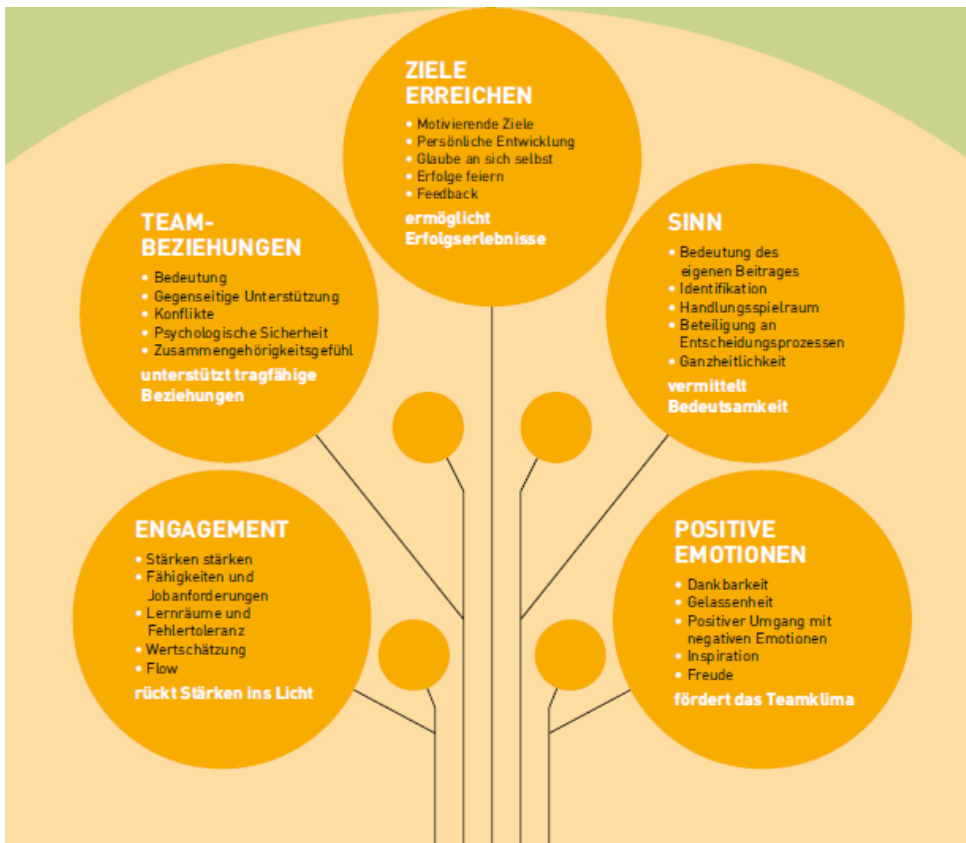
ZIELE ERREICHEN

- Motivierende Ziele
- Persönliche Entwicklung
- Glaube an sich selbst
- Erfolge feiern
- Feedback

ermöglicht Erfolgserlebnisse

TEAM-BEZIEHUNGEN

- Bedeutung
- Gegenseitige Unterstützung
- Konflikte
- Psychologische Sicherheit
- Zusammengehörigkeitsgefühl

unterstützt tragfähige Beziehungen

SINN

- Bedeutung des eigenen Beitrages
- Identifikation
- Handlungsspielraum
- Beteiligung an Entscheidungsprozessen
- Ganzheitlichkeit

vermittelt Bedeutsamkeit

ENGAGEMENT

- Stärken stärken
- Fähigkeiten und Jobanforderungen
- Lernräume und Fehlertoleranz
- Wertschätzung
- Flow

rückt Stärken ins Licht

POSITIVE EMOTIONEN

- Dankbarkeit
- Gelassenheit
- Positiver Umgang mit negativen Emotionen
- Inspiration
- Freude

fördert das Teamklima